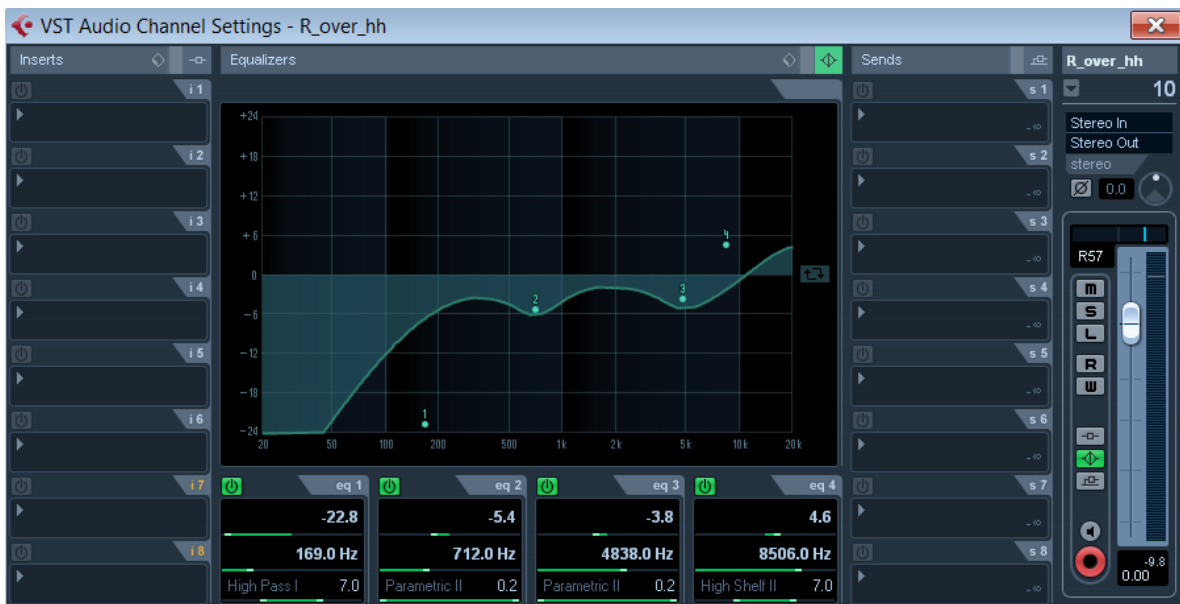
VST Audio Channel Settings - R_over_hh

Inserts

i 1
i 2
i 3
i 4
i 5
i 6
i 7
i 8

Equalizers

+24
+18
+12
+6
0
-6
-12
-18
-24
20
50
100
200
500
1k
2k
5k
10k
20k

1
2
3
4

eq 1
-22.8
169.0 Hz
High Pass I
7.0

eq 2
-5.4
712.0 Hz
Parametric II
0.2

eq 3
-3.8
4838.0 Hz
Parametric II
0.2

eq 4
4.6
8506.0 Hz
High Shelf II
7.0

Sends

s 1
-∞
s 2
-∞
s 3
-∞
s 4
-∞
s 5
-∞
s 6
-∞
s 7
-∞
s 8
-∞

R_over_hh
10
Stereo In
Stereo Out
stereo
Ø
0.0
R57
m
S
L
R
W
-9.8
0.00